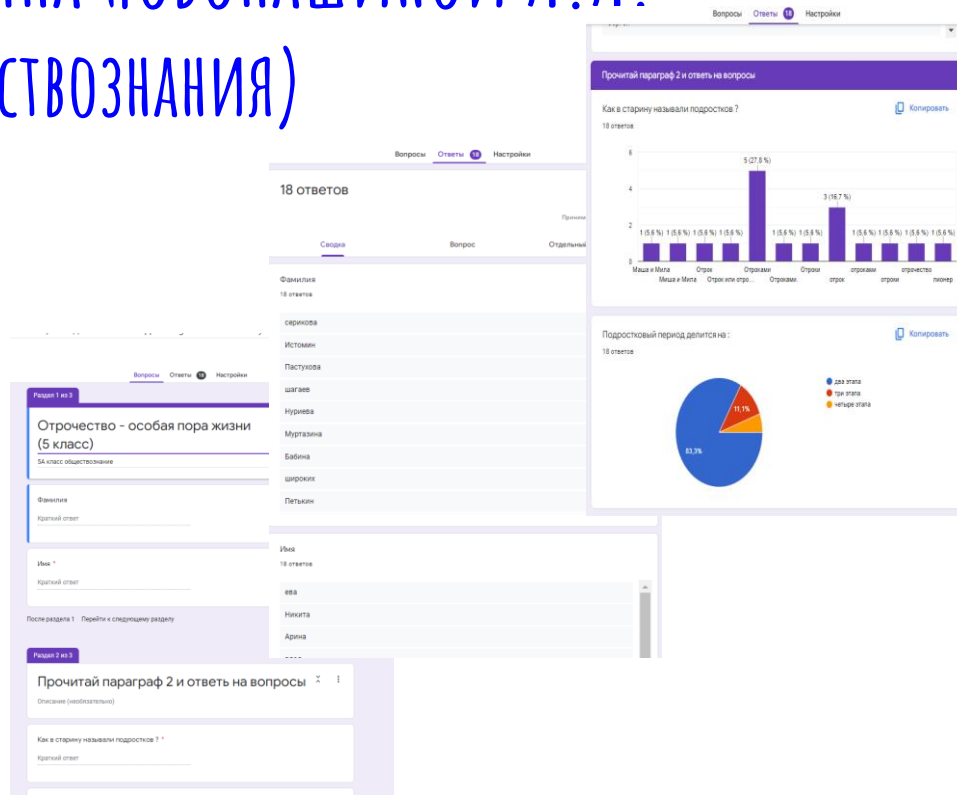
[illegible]
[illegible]ствознания)

Вопросы Ответы 18 Настройки

Прочитай параграф 2 и ответь на вопросы

Как в старину называли подростков ?
18 ответов

Копировать

| Маша и Мила | Миша и Мила | Отрок | Отрок или отро... | Отроками | Отроками. | Отроки | отрок | отроками | отроки | отрочество | пионер |
|---|---|---|---|---|---|---|---|---|---|---|---|
| 1 (5,6 %) | 1 (5,6 %) | 1 (5,6 %) | 1 (5,6 %) | 5 (27,8 %) | 1 (5,6 %) | 1 (5,6 %) | 3 (16,7 %) | 1 (5,6 %) | 1 (5,6 %) | 1 (5,6 %) | 1 (5,6 %) |

Подростковый период делится на :
18 ответов

Копировать

два этапа
три этапа
четыре этапа
83,3%
11,1%

Вопросы Ответы 18 Настройки

18 ответов

Сводка Вопрос Отдельный

Фамилия
18 ответов

серикова
Истомин
Пастухова
шагаев
Нуриева
Муртазина
Бабина
широких
Петькин

Имя
18 ответов

ева
Никита
Арина

Вопросы Ответы 18 Настройки

Раздел 1 из 3

Отрочество - особая пора жизни (5 класс)
5А класс обществознание

Фамилия
Краткий ответ

Имя *
Краткий ответ

После раздела 1 Перейти к следующему разделу

Раздел 2 из 3

Прочитай параграф 2 и ответь на вопросы
Описание (необязательно)

Как в старину называли подростков ? *
Краткий ответ